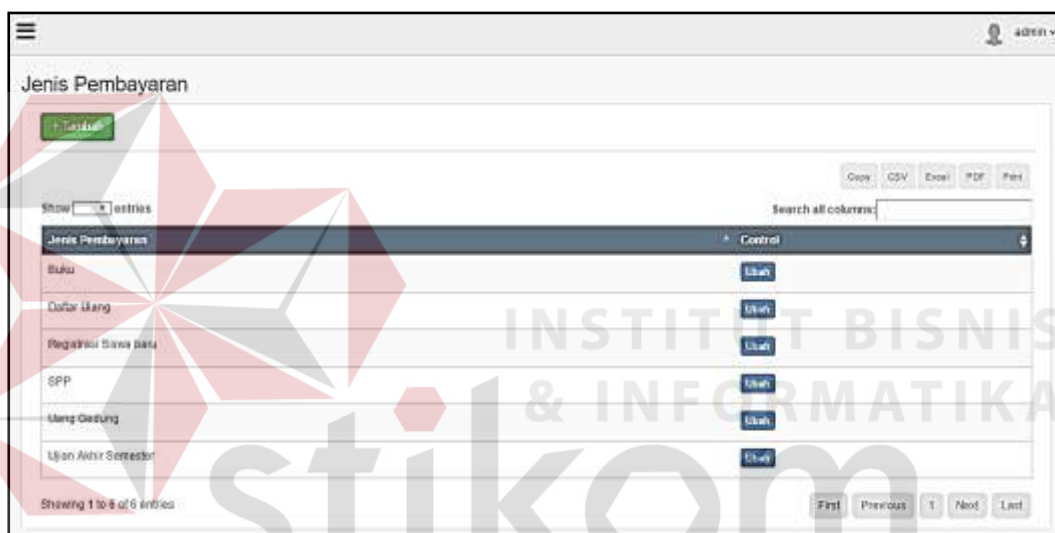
≡

admin

Jenis Pembayaran

+ Tambah

Copy CSV Excel PDF Print

Show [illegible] entries

Search all columns:

| Jenis Pembayaran | Control |
|---|---|
| Buku | Ubah |
| Daftar Ulang | Ubah |
| Registrasi Siswa baru | Ubah |
| SPP | Ubah |
| Uang Gedung | Ubah |
| Ujian Akhir Semester | Ubah |

Showing 1 to 6 of 6 entries

First Previous 1 Next Last

INSTITUT BISNIS & INFORMATIKA stikom